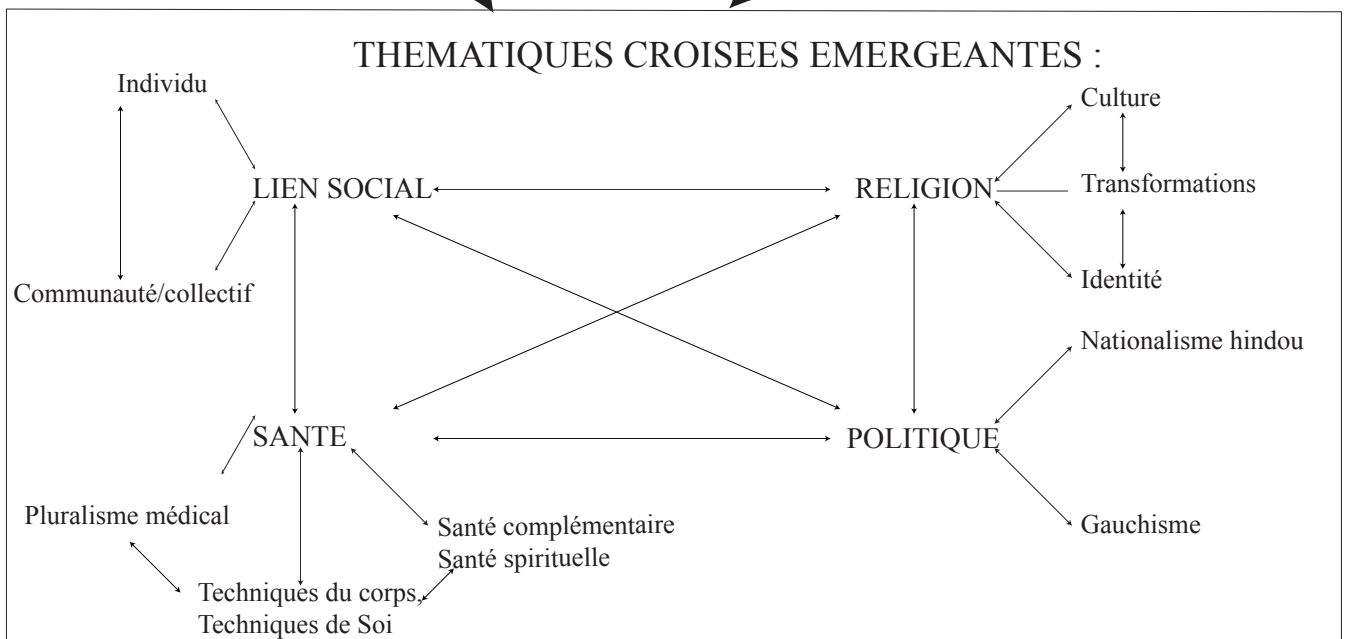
THEMATIQUES CROISEES EMERGEANTES :

Individu

LIEN SOCIAL

Communauté/collectif

RELIGION

Culture

Transformations

Identité

SANTE

POLITIQUE

Nationalisme hindou

Gauchisme

Pluralisme médical

Santé complémentaire
Santé spirituelle

Techniques du corps,
Techniques de Soi